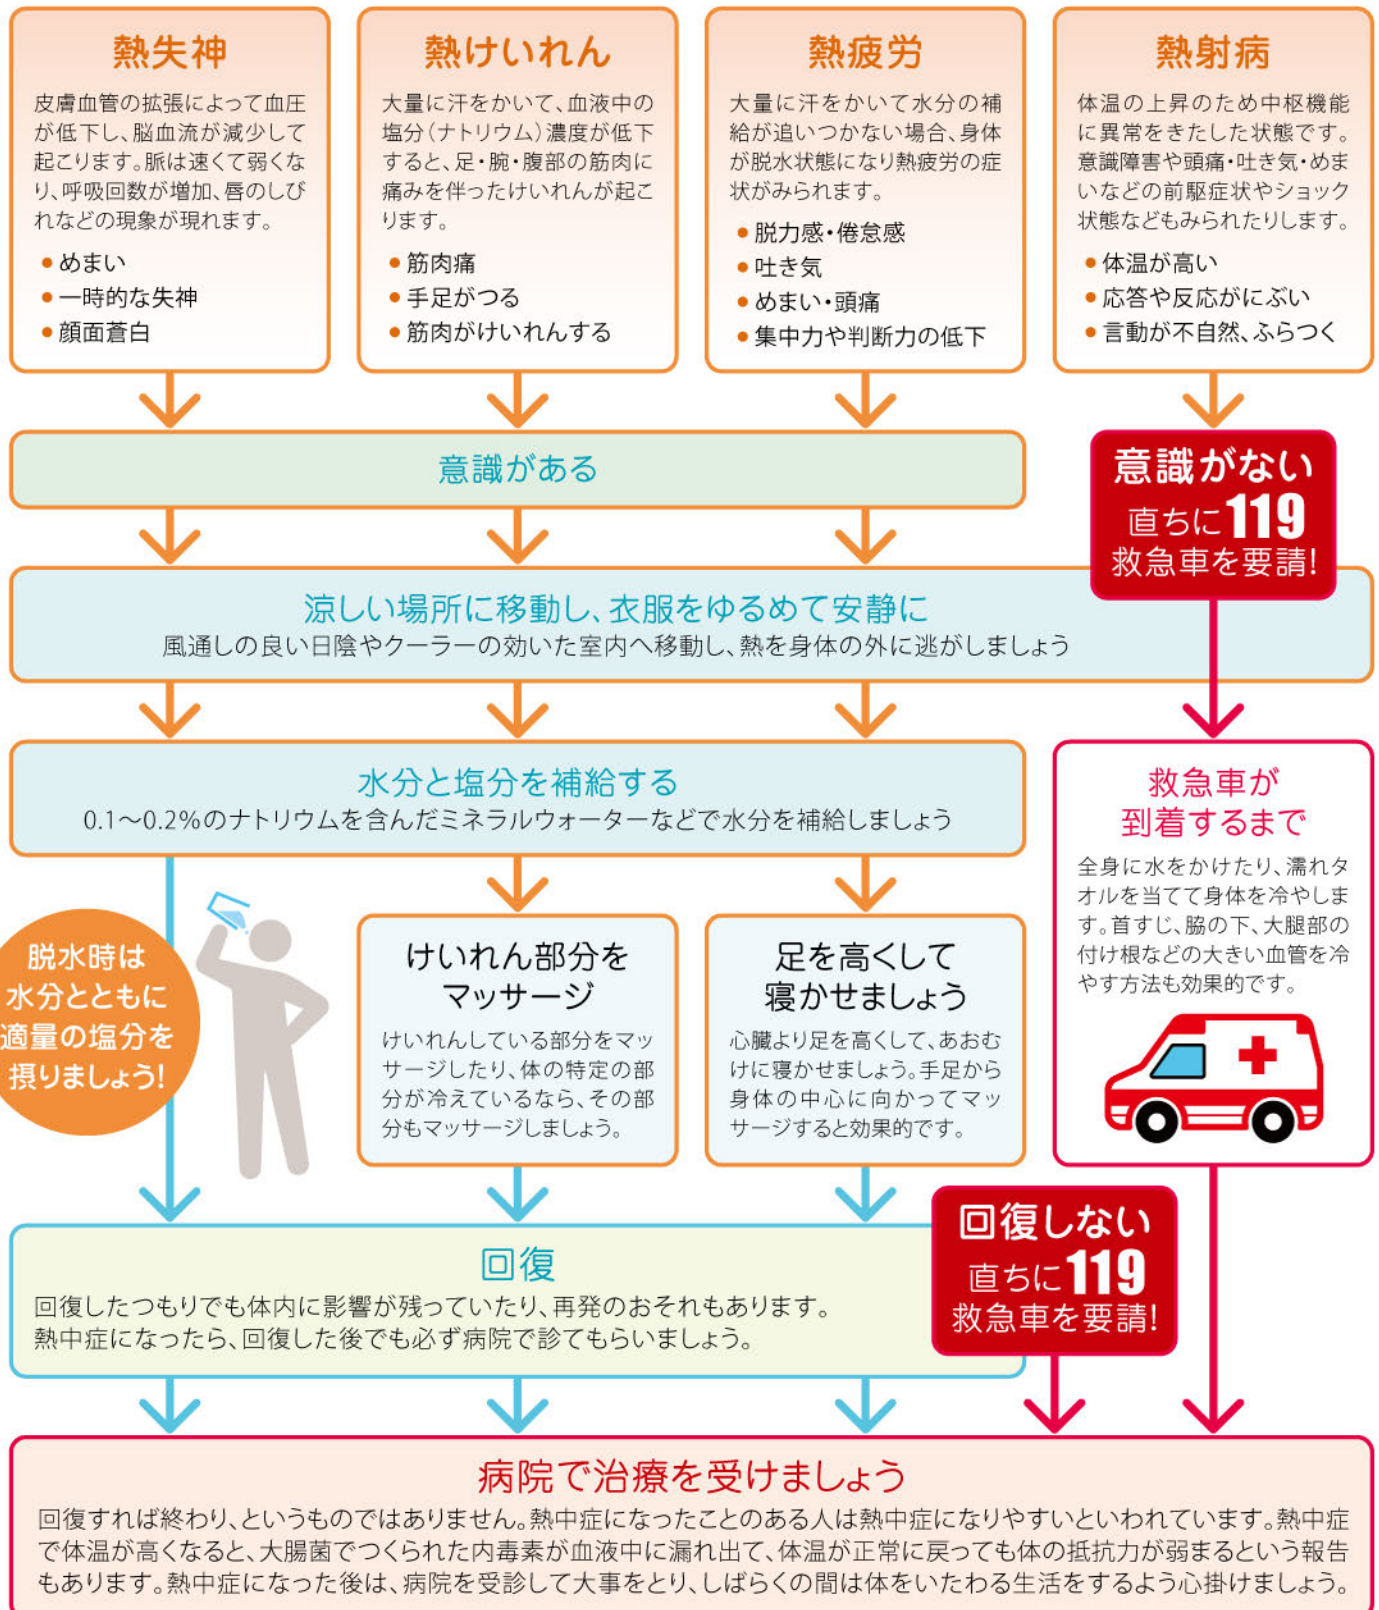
熱失神

皮膚血管の拡張によって血圧が低下し、脳血流が減少して起こります。脈は速くて弱くなり、呼吸回数が増加、唇のしびれなどの現象が現れます。

● めまい
● 一時的な失神
● 顔面蒼白

熱けいれん

大量に汗をかいて、血液中の塩分（ナトリウム）濃度が低下すると、足・腕・腹部の筋肉に痛みを伴ったけいれんが起こります。

● 筋肉痛
● 手足がつる
● 筋肉がけいれんする

熱疲労

大量に汗をかいて水分の補給が追いつかない場合、身体が脱水状態になり熱疲労の症状がみられます。

● 脱力感・倦怠感
● 吐き気
● めまい・頭痛
● 集中力や判断力の低下

熱射病

体温の上昇のため中枢機能に異常をきたした状態です。意識障害や頭痛・吐き気・めまいなどの前駆症状やショック状態などもみられたりします。

● 体温が高い
● 応答や反応がにぶい
● 言動が不自然、ふらつく

意識がある

意識がない
直ちに119
救急車を要請！

涼しい場所に移動し、衣服をゆるめて安静に
風通しの良い日陰やクーラーの効いた室内へ移動し、熱を身体の外に逃がしましょう

水分と塩分を補給する
0.1～0.2%のナトリウムを含んだミネラルウォーターなどで水分を補給しましょう

救急車が到着するまで
全身に水をかけたり、濡れタオルを当てて身体を冷やします。首すじ、脇の下、大腿部の付け根などの大きい血管を冷やす方法も効果的です。

脱水時は水分とともに適量の塩分を摂りましょう！

けいれん部分をマッサージ
けいれんしている部分をマッサージしたり、体の特定の部分が冷えているなら、その部分もマッサージしましょう。

足を高くして寝かせましょう
心臓より足を高くして、あおむけに寝かせましょう。手足から身体の中心に向かってマッサージすると効果的です。

回復
回復したつもりでも体内に影響が残っていたり、再発のおそれもあります。
熱中症になったら、回復した後でも必ず病院で診てもらいましょう。

回復しない
直ちに119
救急車を要請！

病院で治療を受けましょう
回復すれば終わり、というものではありません。熱中症になったことのある人は熱中症になりやすいといわれています。熱中症で体温が高くなると、大腸菌でつくられた内毒素が血液中に漏れ出て、体温が正常に戻っても体の抵抗力が弱まるという報告もあります。熱中症になった後は、病院を受診して大事をとり、しばらくの間は体をいたわる生活をするよう心掛けましょう。